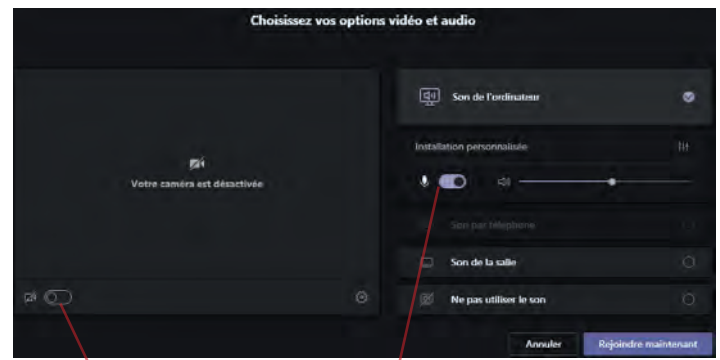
Choisissez vos options vidéo et audio

Votre caméra est désactivée

Son de l'ordinateur

Installation personnalisée

Son par téléphone

Son de la salle

Ne pas utiliser le son

Annuler

Rejoindre maintenant